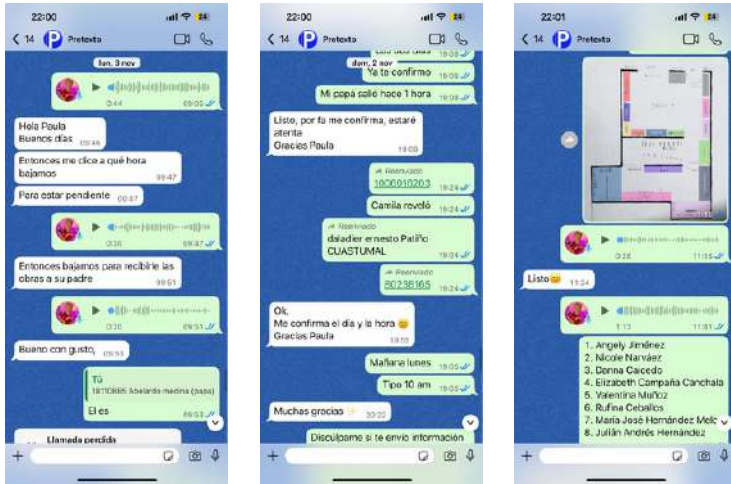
22:00
14 Pretexto

lun, 3 nov

0:44 09:05

Hola Paula
Buenos días 09:46

Entonces me dice a qué hora bajamos 09:47

Para estar pendiente 09:47

0:30 09:47

Entonces bajamos para recibirle las obras a su padre 09:51

0:30 09:51

Bueno con gusto. 09:53

Tú
1810885 Abelardo medina (papa)
El es 09:53

Llamada perdida

22:00
14 Pretexto

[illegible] 19:08
dom, 2 nov
Ya te confirmo 19:08

Mi papá salió hace 1 hora 19:08

Listo, por fa me confirma, estaré atenta
Gracias Paula 19:09

Reenviado
1806918203 19:24

Camila revolló 19:24

Reenviado
daladier ernesto Patiño CUASTUMAL 19:24

Reenviado
80238165 19:24

Ok,
Me confirma el día y la hora 😊
Gracias Paula 19:33

Mañana lunes 19:35

Tipo 10 am 19:35

Muchas gracias ✨ 20:22

Discúlpame si te envío información

22:01
14 Pretexto

0:28 11:15

Listo😊 11:24

1:13 11:31

1. Angely Jiménez
2. Nicole Narváez
3. Donna Caicedo
4. Elizabeth Compaña Canchala
5. Valentina Muñoz
6. Rufina Ceballos
7. María José Hernández Melo
8. Julián Andrés Hernández